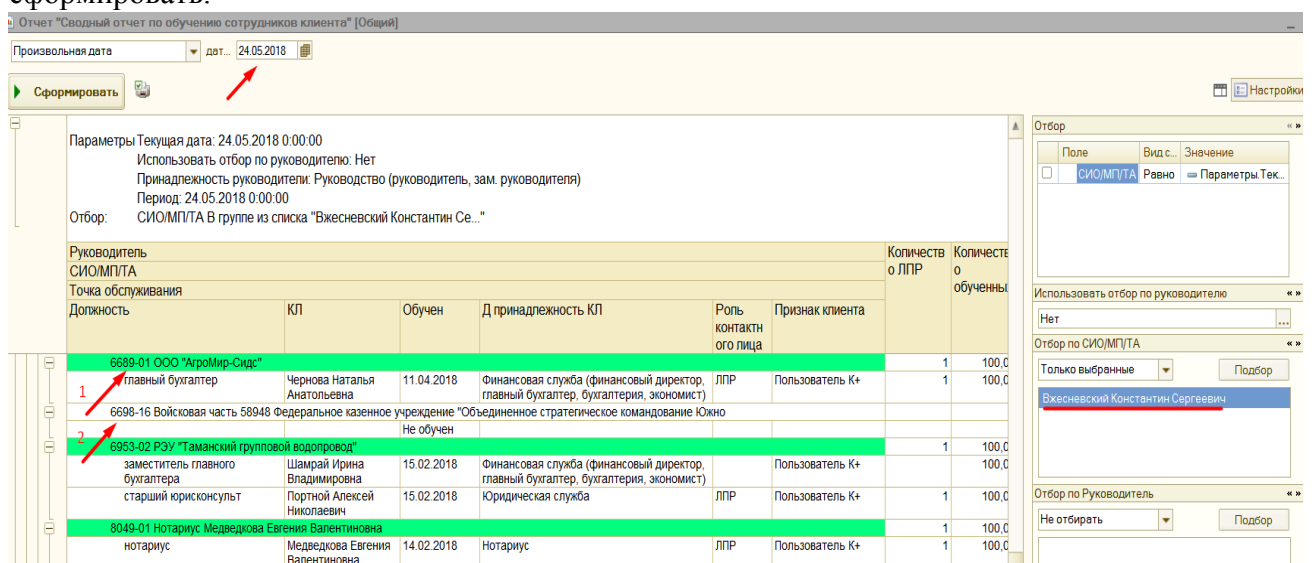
сформировать.

Отчет "Сводный отчет по обучению сотрудников клиента" [Общий]

Произвольная дата | дат... 24.05.2018

Сформировать

Настройки

Параметры Текущая дата: 24.05.2018 0:00:00
Использовать отбор по руководителю: Нет
Принадлежность руководители: Руководство (руководитель, зам. руководителя)
Период: 24.05.2018 0:00:00
Отбор: СИО/МП/ТА В группе из списка "Вжесневский Константин Се..."

| Руководитель / СИО/МП/ТА / Точка обслуживания / Должность | КЛ | Обучен | Д принадлежность КЛ | Роль контактного лица | Признак клиента | Количество ЛПР | Количество обученны |
|---|---|---|---|---|---|---|---|
| 6689-01 ООО "АгроМир-Сидс" | | | | | | 1 | 100,0 |
| главный бухгалтер | Чернова Наталья Анатольевна | 11.04.2018 | Финансовая служба (финансовый директор, главный бухгалтер, бухгалтерия, экономист) | ЛПР | Пользователь К+ | 1 | 100,0 |
| 6698-16 Войсковая часть 58948 Федеральное казенное учреждение "Объединенное стратегическое командование Южно | | | | | | | |
| | | Не обучен | | | | | |
| 6953-02 РЭУ "Таманский групповой водопровод" | | | | | | 1 | 100,0 |
| заместитель главного бухгалтера | Шамрай Ирина Владимировна | 15.02.2018 | Финансовая служба (финансовый директор, главный бухгалтер, бухгалтерия, экономист) | | Пользователь К+ | | 100,0 |
| старший юрисконсульт | Портной Алексей Николаевич | 15.02.2018 | Юридическая служба | ЛПР | Пользователь К+ | 1 | 100,0 |
| 8049-01 Нотариус Медведкова Евгения Валентиновна | | | | | | 1 | 100,0 |
| нотариус | Медведкова Евгения Валентиновна | 14.02.2018 | Нотариус | ЛПР | Пользователь К+ | 1 | 100,0 |

1
2

Отбор

| | Поле | Вид с... | Значение |
|---|---|---|---|
| | СИО/МП/ТА | Равно | Параметры.Тек... |

Использовать отбор по руководителю
Нет

Отбор по СИО/МП/ТА
Только выбранные | Подбор
Вжесневский Константин Сергеевич

Отбор по Руководитель
Не отбирать | Подбор